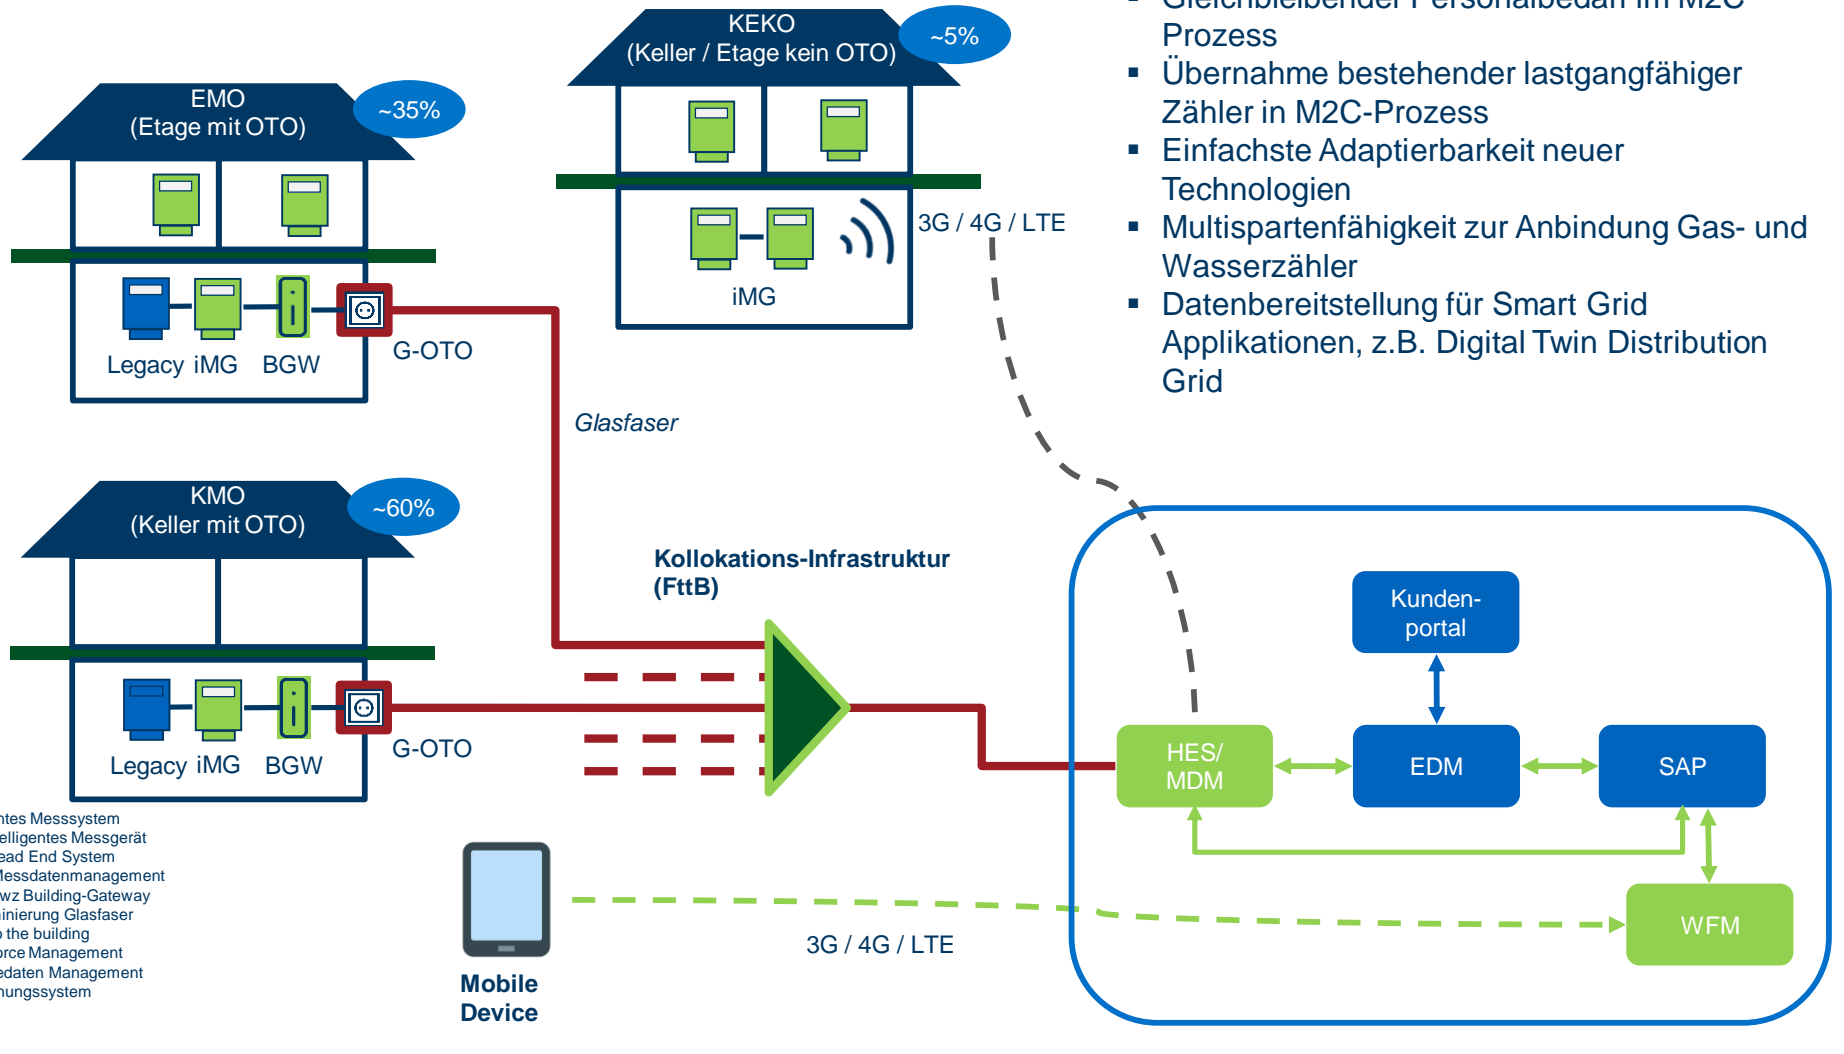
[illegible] Prozess
▪ Übernahme bestehender lastgangfähiger Zähler in M2C-Prozess
▪ Einfachste Adaptierbarkeit neuer Technologien
▪ Multispartenfähigkeit zur Anbindung Gas- und Wasserzähler
▪ Datenbereitstellung für Smart Grid Applikationen, z.B. Digital Twin Distribution Grid

KEKO
(Keller / Etage kein OTO)
~5%
iMG
3G / 4G / LTE

EMO
(Etage mit OTO)
~35%
Legacy iMG BGW
G-OTO

Glasfaser

KMO
(Keller mit OTO)
~60%
Legacy iMG BGW
G-OTO

Kollokations-Infrastruktur
(FttB)

Kunden-
portal
HES/
MDM
EDM
SAP
WFM

3G / 4G / LTE

Mobile
Device

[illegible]ntes Messsystem
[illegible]elligentes Messgerät
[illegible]ead End System
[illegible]essdatenmanagement
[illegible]wz Building-Gateway
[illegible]inierung Glasfaser
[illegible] the building
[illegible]orce Management
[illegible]edaten Management
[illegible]nungssystem